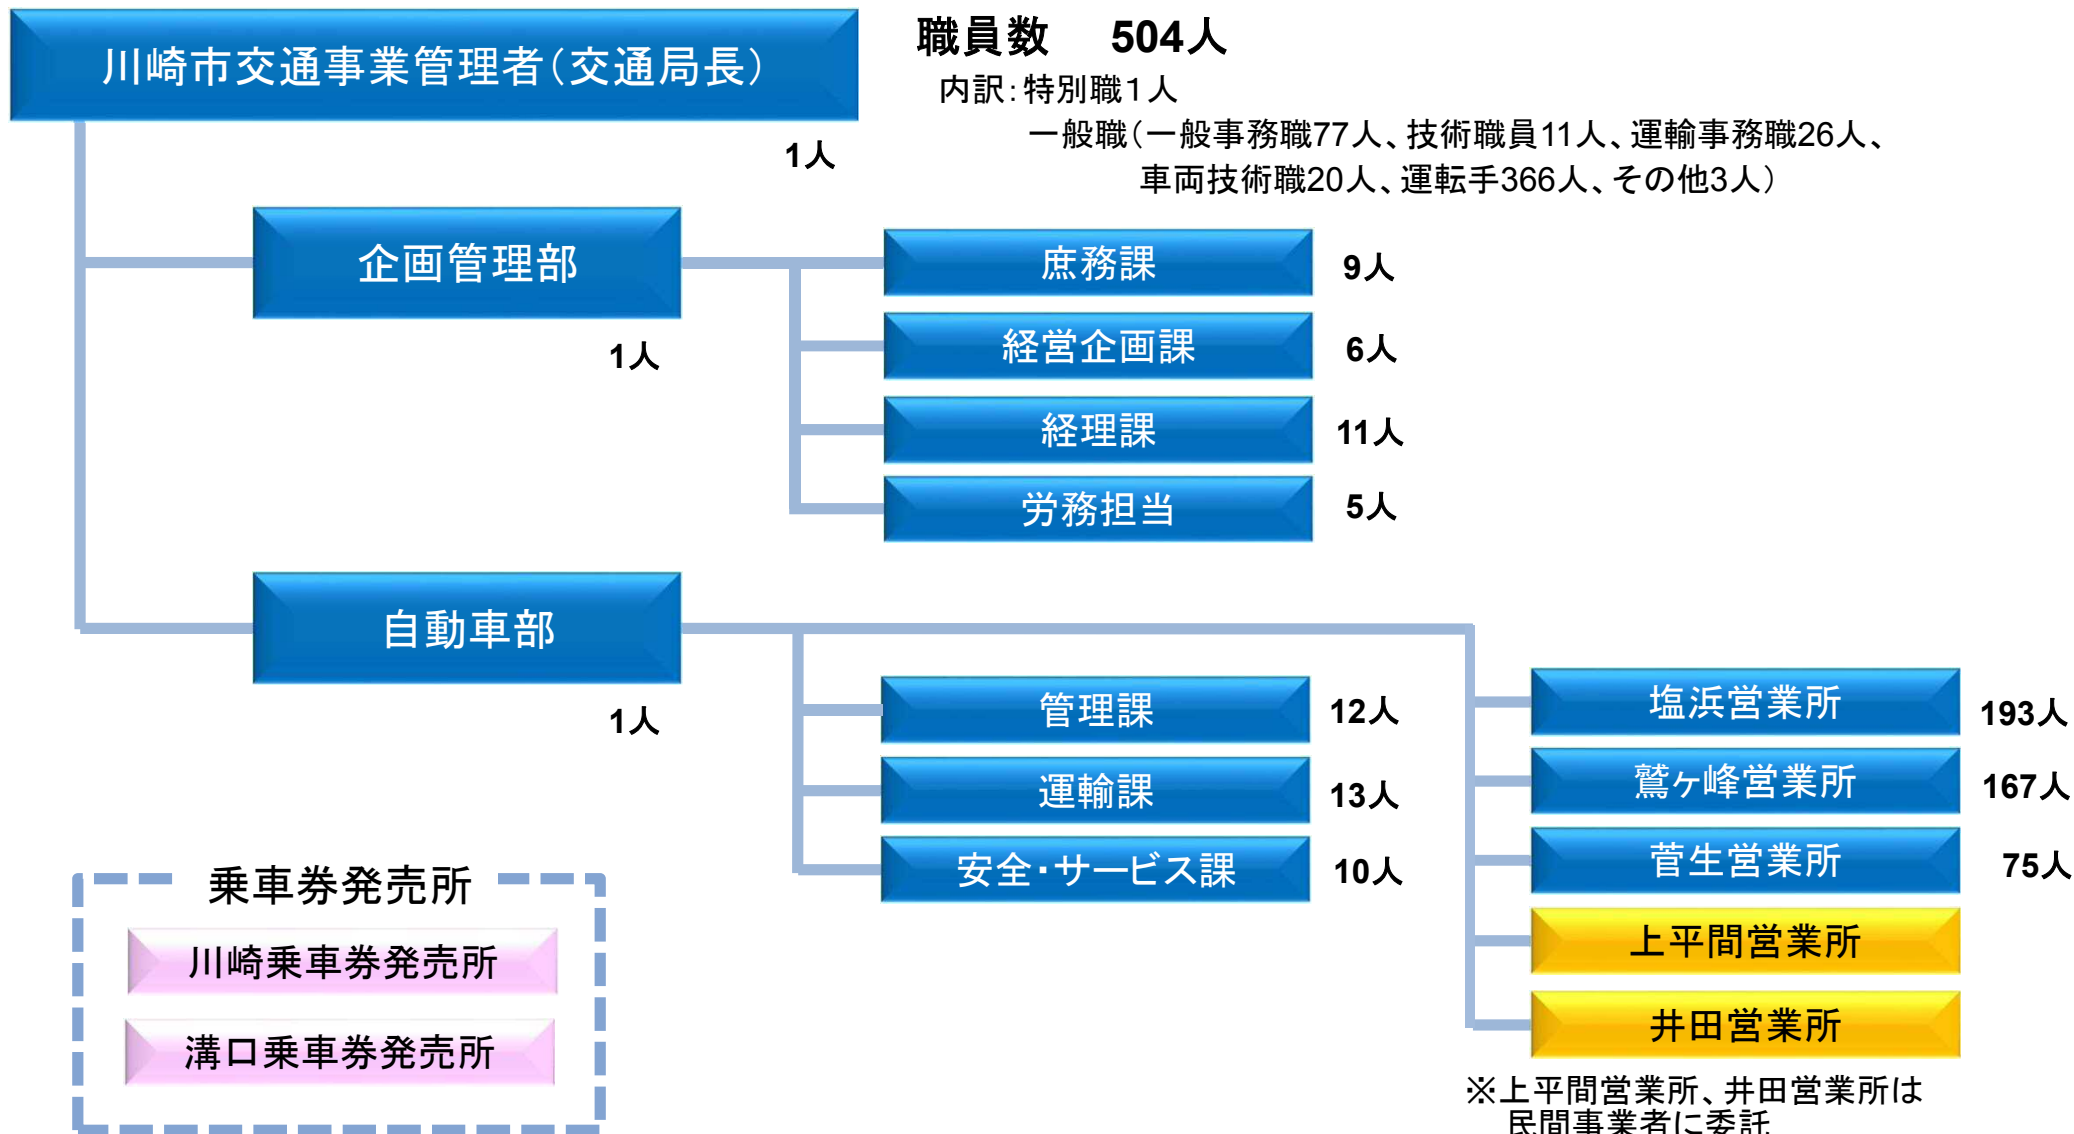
川崎市交通事業管理者（交通局長）

1人

職員数　504人
内訳：特別職1人
一般職（一般事務職77人、技術職員11人、運輸事務職26人、車両技術職20人、運転手366人、その他3人）

企画管理部

1人

庶務課　9人
経営企画課　6人
経理課　11人
労務担当　5人

自動車部

1人

管理課　12人
運輸課　13人
安全・サービス課　10人

塩浜営業所　193人
鷲ヶ峰営業所　167人
菅生営業所　75人
上平間営業所
井田営業所

※上平間営業所、井田営業所は民間事業者に委託

乗車券発売所
川崎乗車券発売所
溝口乗車券発売所